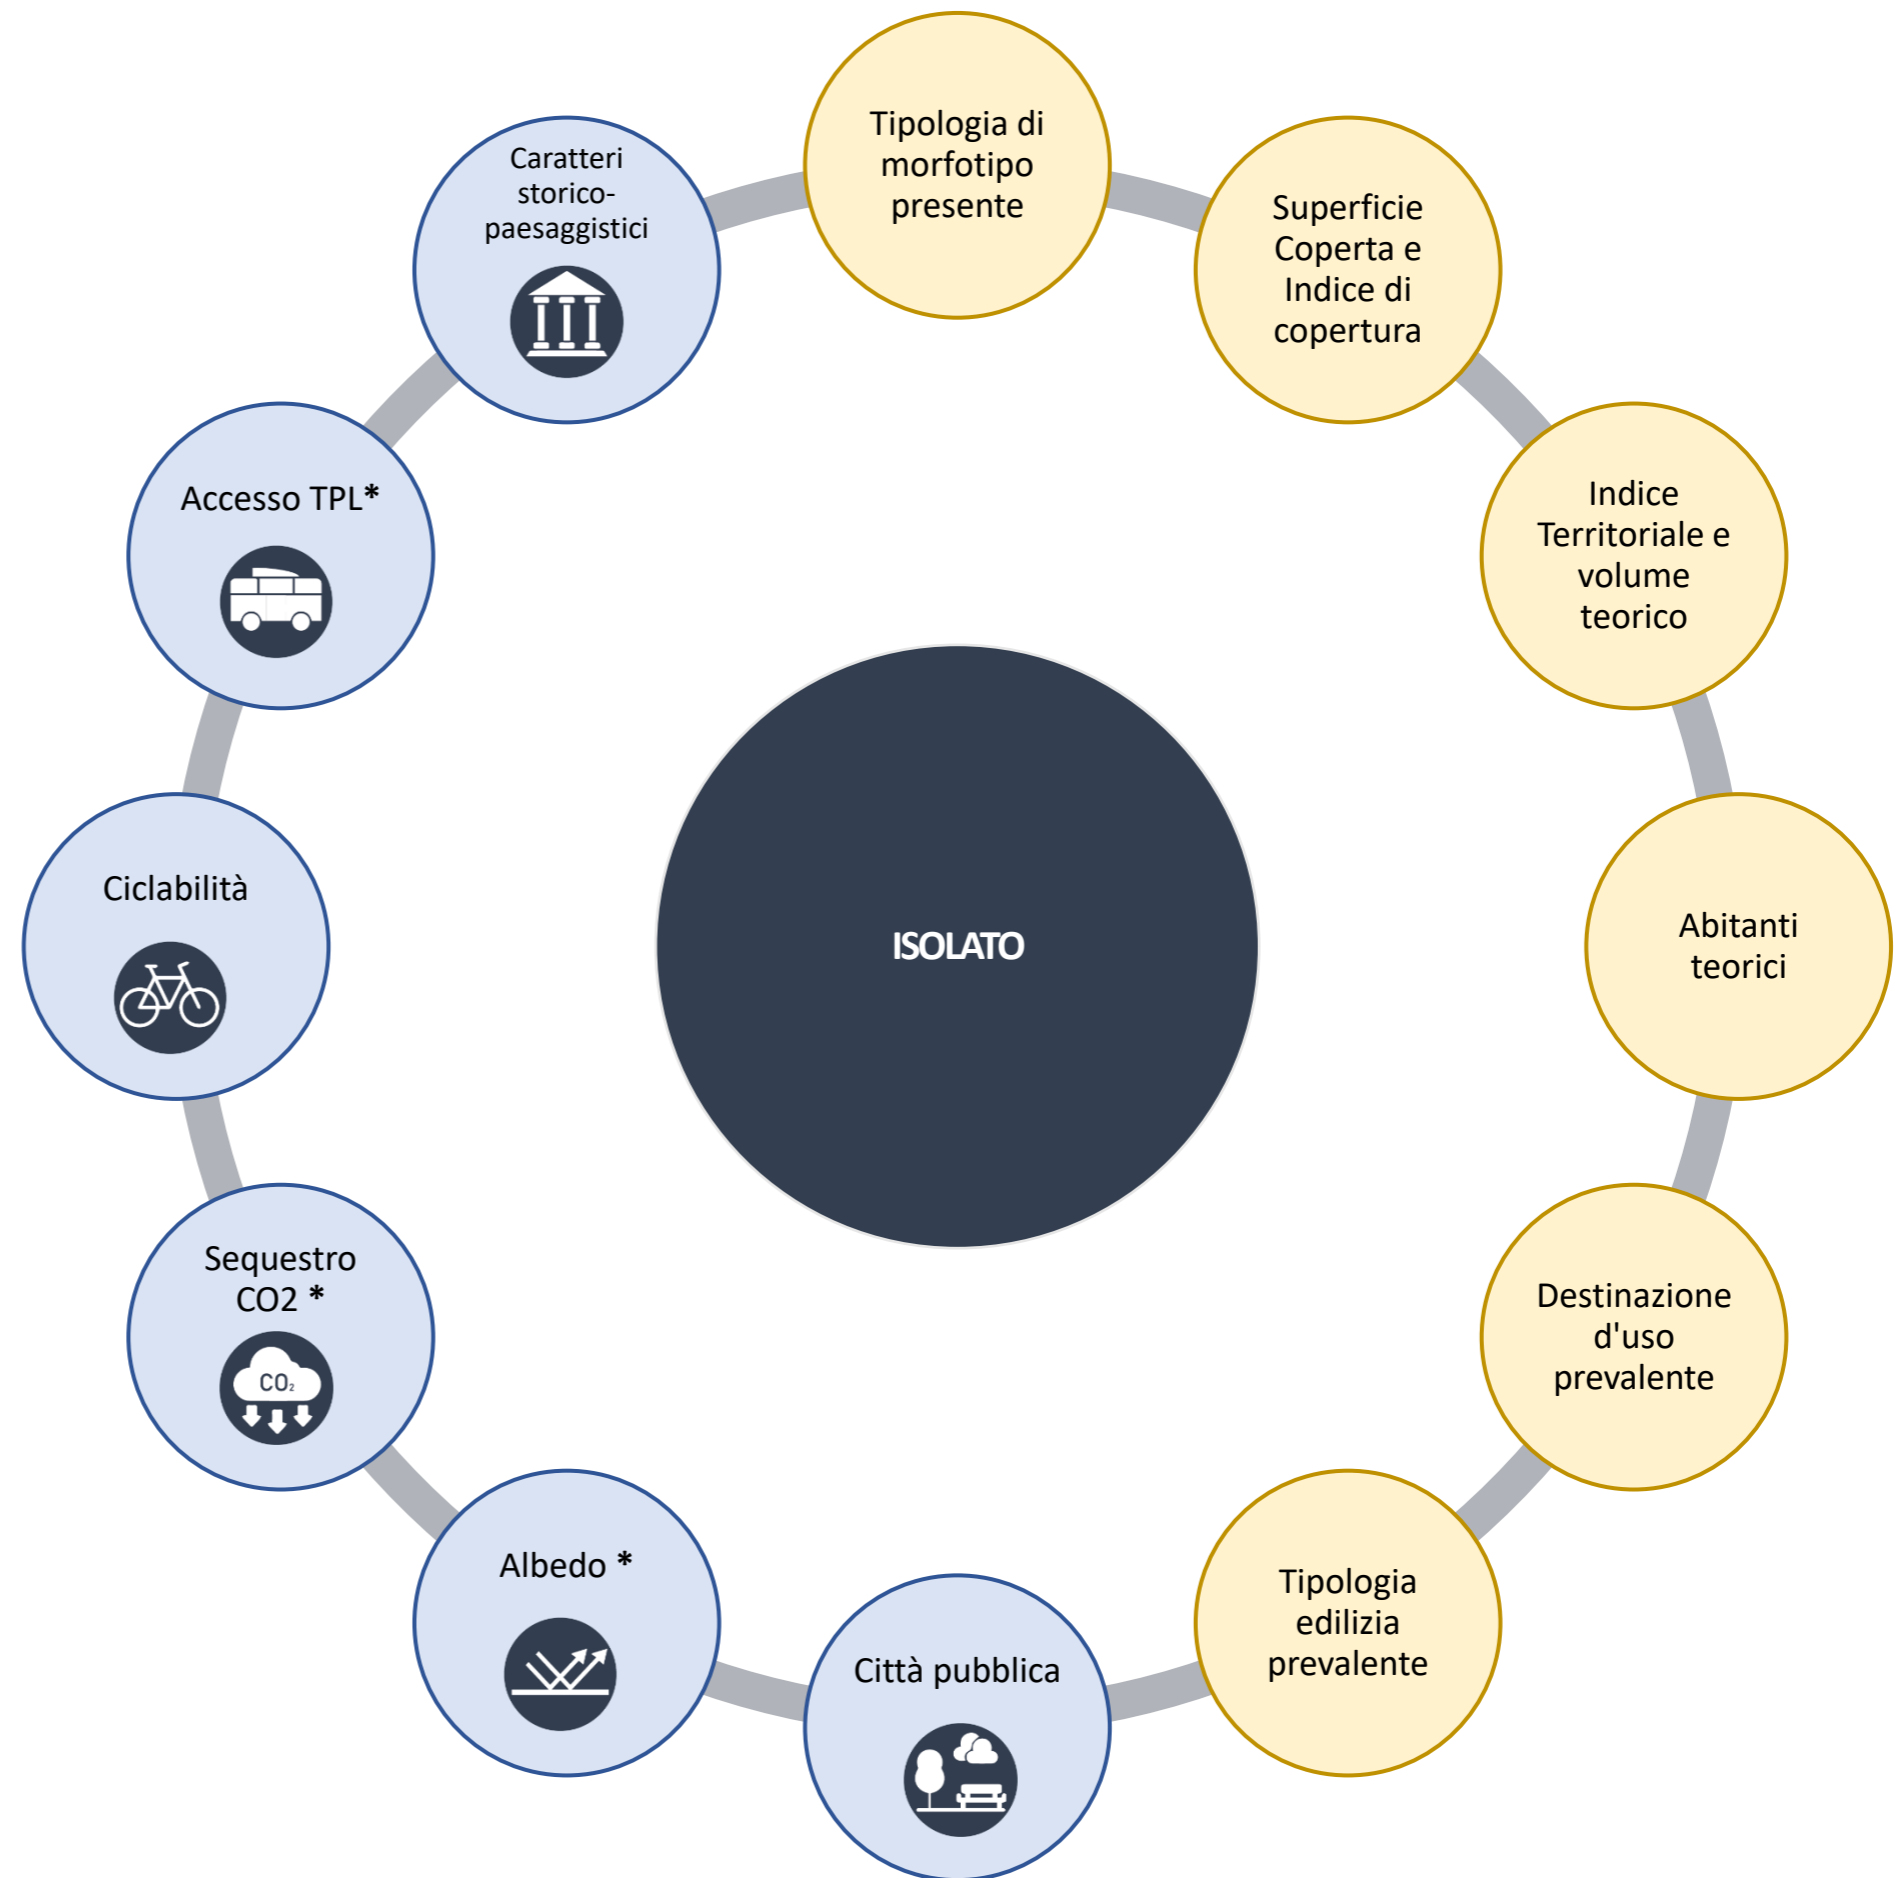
Tipologia di morfotipo presente

Superficie Coperta e Indice di copertura

Indice Territoriale e volume teorico

Abitanti teorici

Destinazione d'uso prevalente

Tipologia edilizia prevalente

Città pubblica

Albedo *

Sequestro CO2 *

$CO_2$

Ciclabilità

Accesso TPL*

Caratteri storico-paesaggistici

ISOLATO